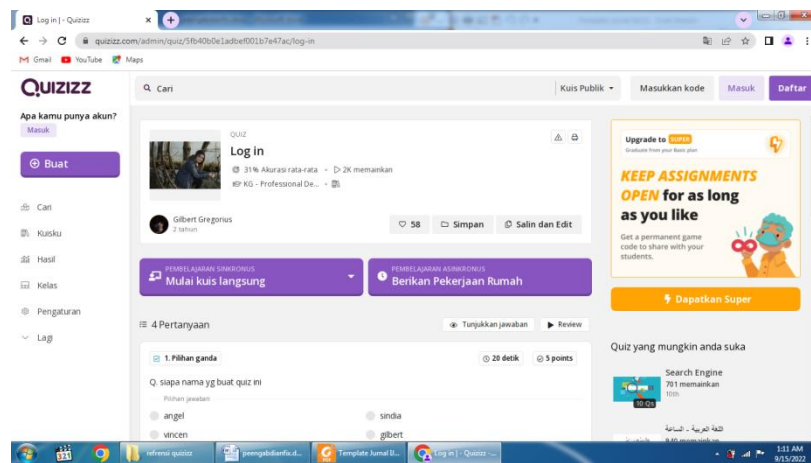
Log in | - Quizizz
quizizz.com/admin/quiz/5fb40b0e1adbef001b7e47ac/log-in
Gmail YouTube Maps

QUIZIZZ
Cari
Kuis Publik
Masukkan kode
Masuk
Daftar

Apa kamu punya akun?
Masuk
Buat
Cari
Kuisku
Hasil
Kelas
Pengaturan
Lagi

QUIZ
Log in
31% Akurasi rata-rata • 2K memainkan
KG - Professional De...
Gilbert Gregorius
2 tahun
58
Simpan
Salin dan Edit

PEMBELAJARAN SINKRONUS
Mulai kuis langsung
PEMBELAJARAN ASINKRONUS
Berikan Pekerjaan Rumah

4 Pertanyaan
Tunjukkan jawaban
Review

1. Pilihan ganda
20 detik
5 points
Q. siapa nama yg buat quiz ini
Pilihan jawaban
angel
sindia
vincen
gilbert

Upgrade to SUPER
Graduate from your Basic plan
KEEP ASSIGNMENTS OPEN for as long as you like
Get a permanent game code to share with your students.
Dapatkan Super

Quiz yang mungkin anda suka
Search Engine
701 memainkan
10th
10 Qs
اللغة العربية - الساعة
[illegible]

referensi quizizz
peengabdianfo.d...
Template Jurnal B...
Log in | - Quizizz - ...
1:11 AM
9/15/2022